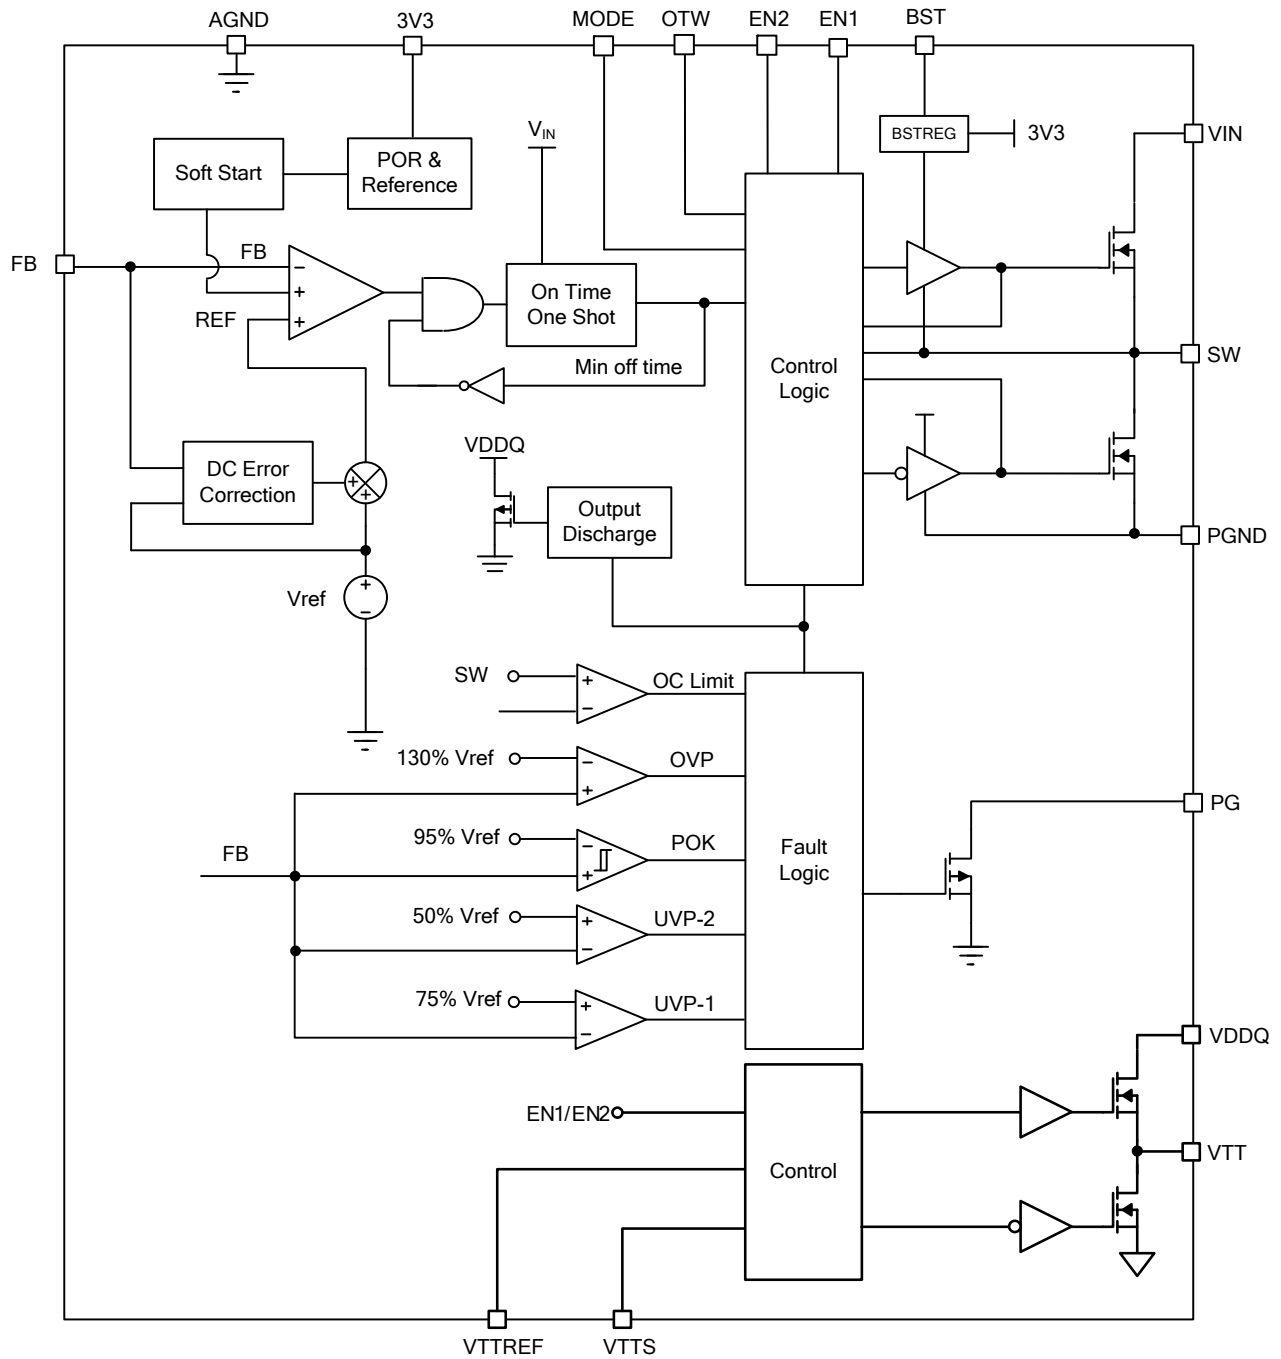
AGND
3V3
MODE
OTW
EN2
EN1
BST
BSTREG
3V3
VIN
Soft Start
POR & Reference
$V_{IN}$
FB
FB
−
+
+
REF
On Time One Shot
Control Logic
SW
Min off time
DC Error Correction
+
+
VDDQ
Output Discharge
PGND
Vref
+
−
SW
+
−
OC Limit
130% Vref
−
+
OVP
PG
95% Vref
−
+
POK
FB
Fault Logic
50% Vref
+
−
UVP-2
75% Vref
+
−
UVP-1
VDDQ
EN1/EN2
Control
VTT
VTTREF
VTTS